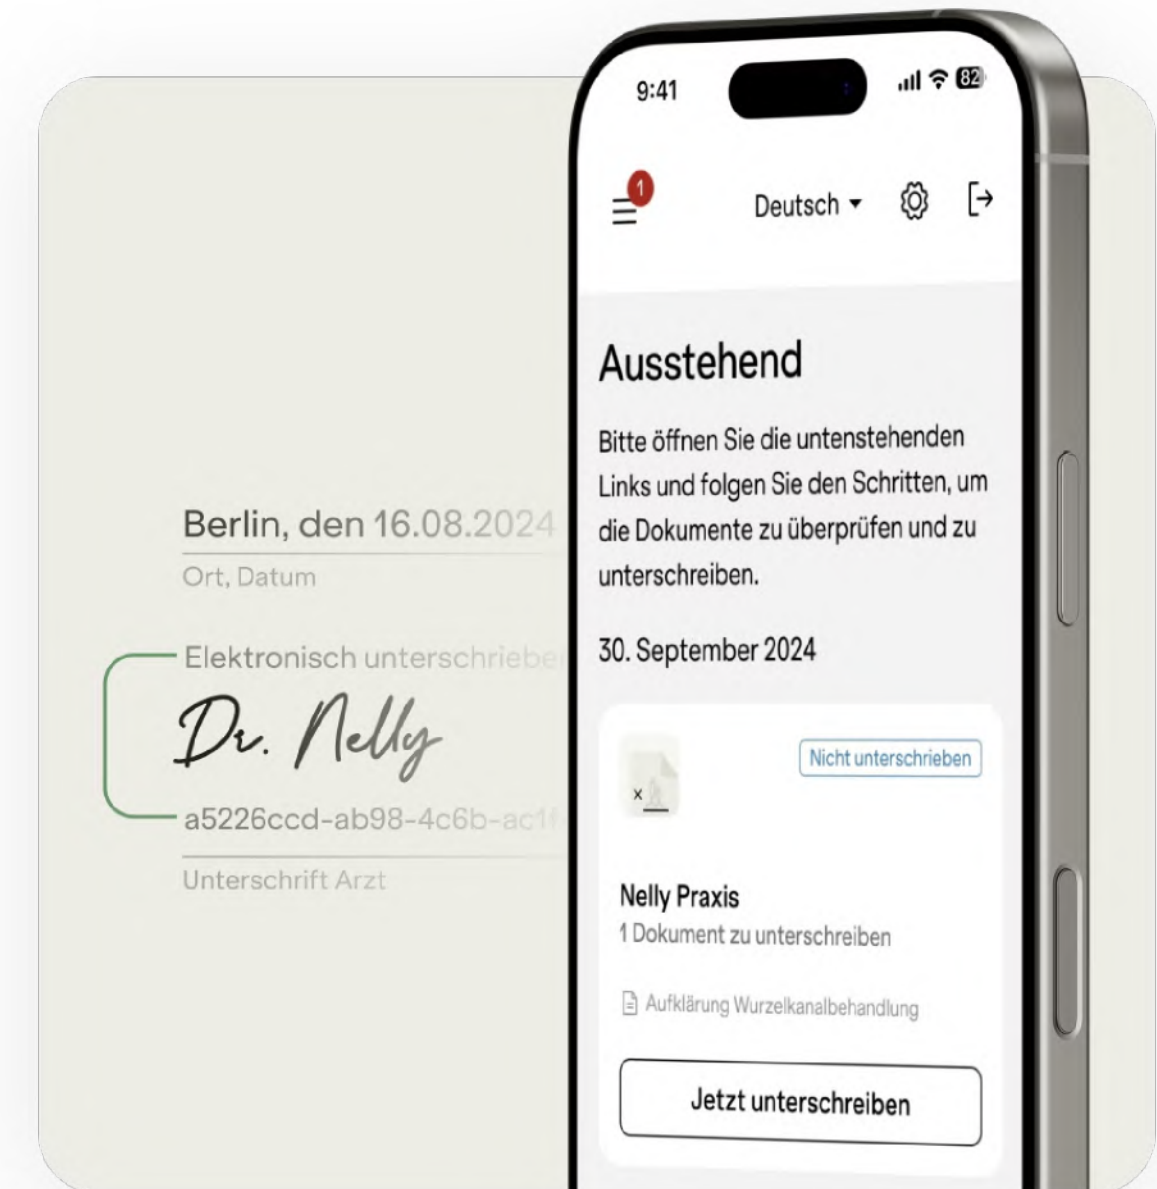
Berlin, den 16.08.2024

Ort, Datum

Elektronisch unterschrieb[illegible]

Dr. Nelly

a5226ccd-ab98-4c6b-ac1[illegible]

Unterschrift Arzt

9:41

82

1

Deutsch

Ausstehend

Bitte öffnen Sie die untenstehenden Links und folgen Sie den Schritten, um die Dokumente zu überprüfen und zu unterschreiben.

30. September 2024

Nicht unterschreiben

Nelly Praxis

1 Dokument zu unterschreiben

Aufklärung Wurzelkanalbehandlung

Jetzt unterschreiben